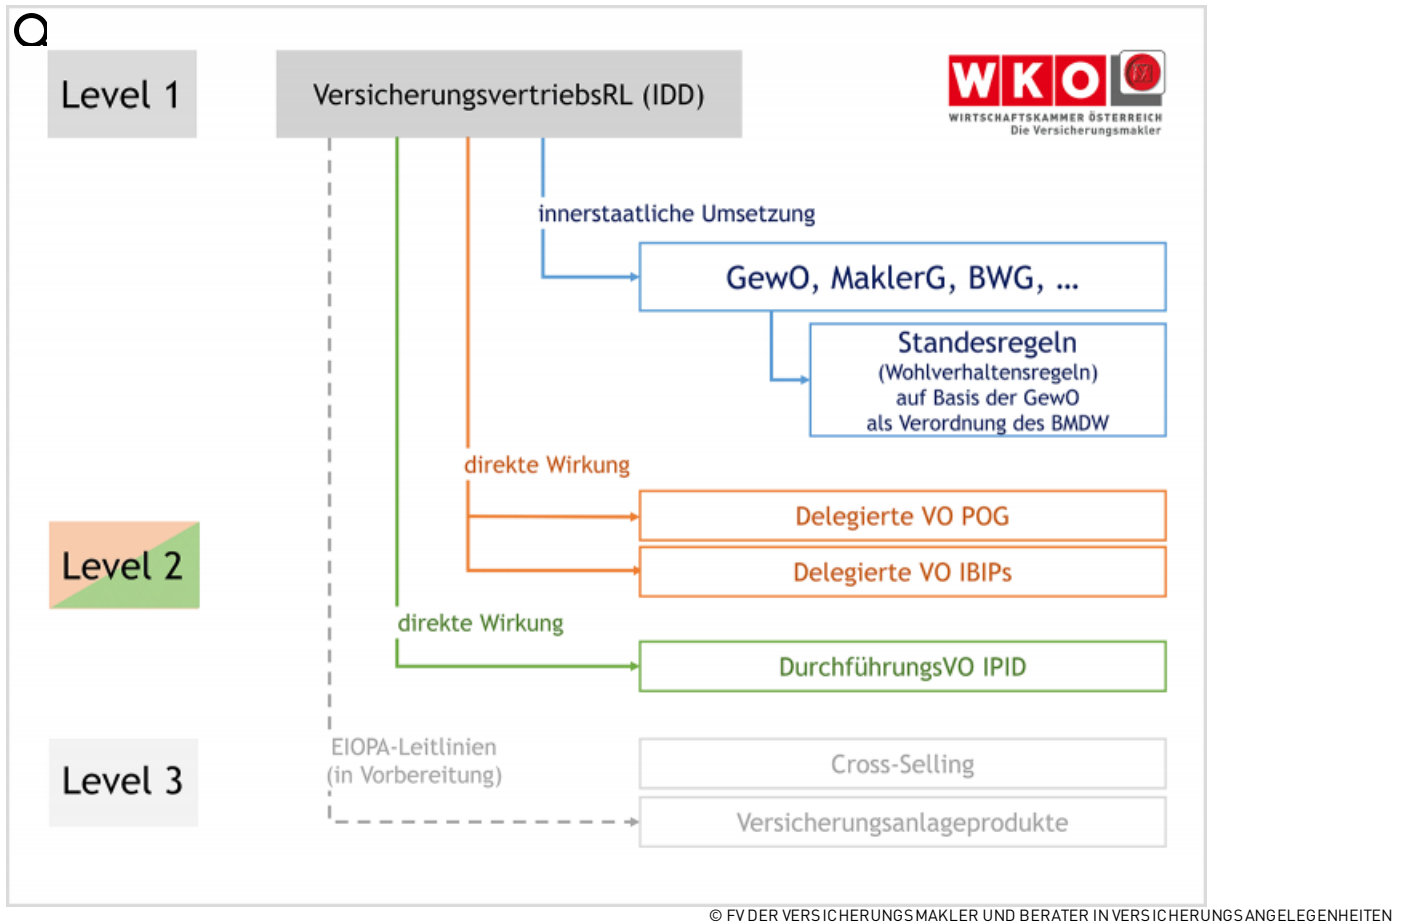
Level 1

VersicherungsvertriebsRL (IDD)

WKO
WIRTSCHAFTSKAMMER ÖSTERREICH
Die Versicherungsmakler

innerstaatliche Umsetzung

GewO, MaklerG, BWG, ...

Standesregeln
(Wohlverhaltensregeln)
auf Basis der GewO
als Verordnung des BMDW

direkte Wirkung

Delegierte VO POG

Level 2

Delegierte VO IBIPs

direkte Wirkung

DurchführungsVO IPID

Level 3

EIOPA-Leitlinien
(in Vorbereitung)

Cross-Selling

Versicherungsanlageprodukte

© FV DER VERSICHERUNGSMAKLER UND BERATER IN VERSICHERUNGSANGELEGENHEITEN